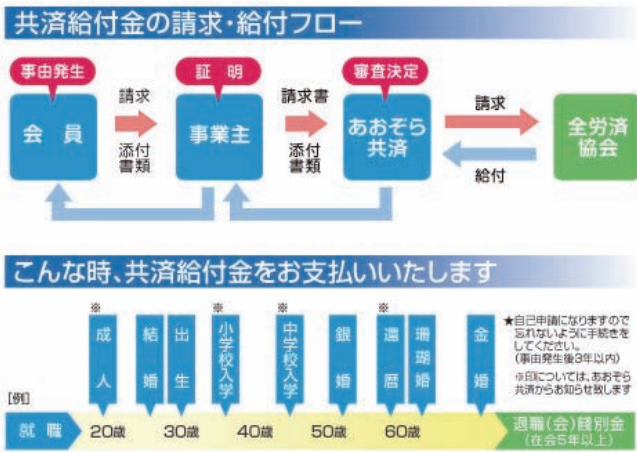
共済給付金の請求・給付フロー

事由発生
会員

請求
添付書類

証明
事業主

請求書
添付書類

審査決定
あおぞら共済

請求
給付

全労済協会

こんな時、共済給付金をお支払いいたします

※ 成人
結婚
出生
※ 小学校入学
※ 中学校入学
銀婚
※ 還暦
珊瑚婚
金婚

★自己申請になりますので忘れないように手続きをしてください。(事由発生後3年以内)
※印については、あおぞら共済からお知らせ致します

[例]
就職　20歳　30歳　40歳　50歳　60歳
退職(会)餞別金
(在会5年以上)